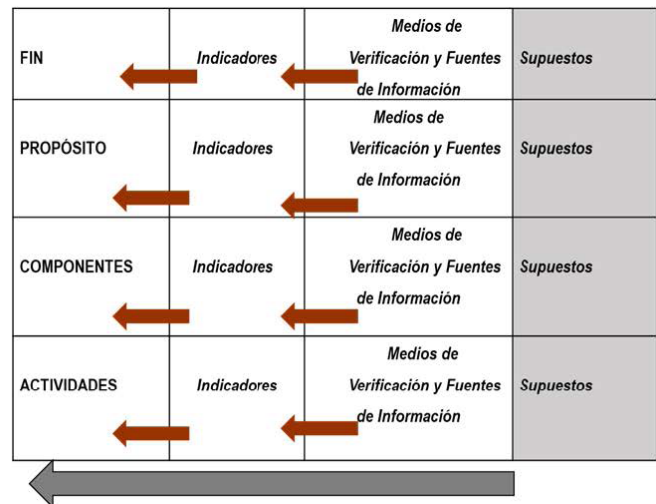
| FIN | Indicadores | Medios de Verificación y Fuentes de Información | Supuestos |
|---|---|---|---|
| PROPÓSITO | Indicadores | Medios de Verificación y Fuentes de Información | Supuestos |
| COMPONENTES | Indicadores | Medios de Verificación y Fuentes de Información | Supuestos |
| ACTIVIDADES | Indicadores | Medios de Verificación y Fuentes de Información | Supuestos |